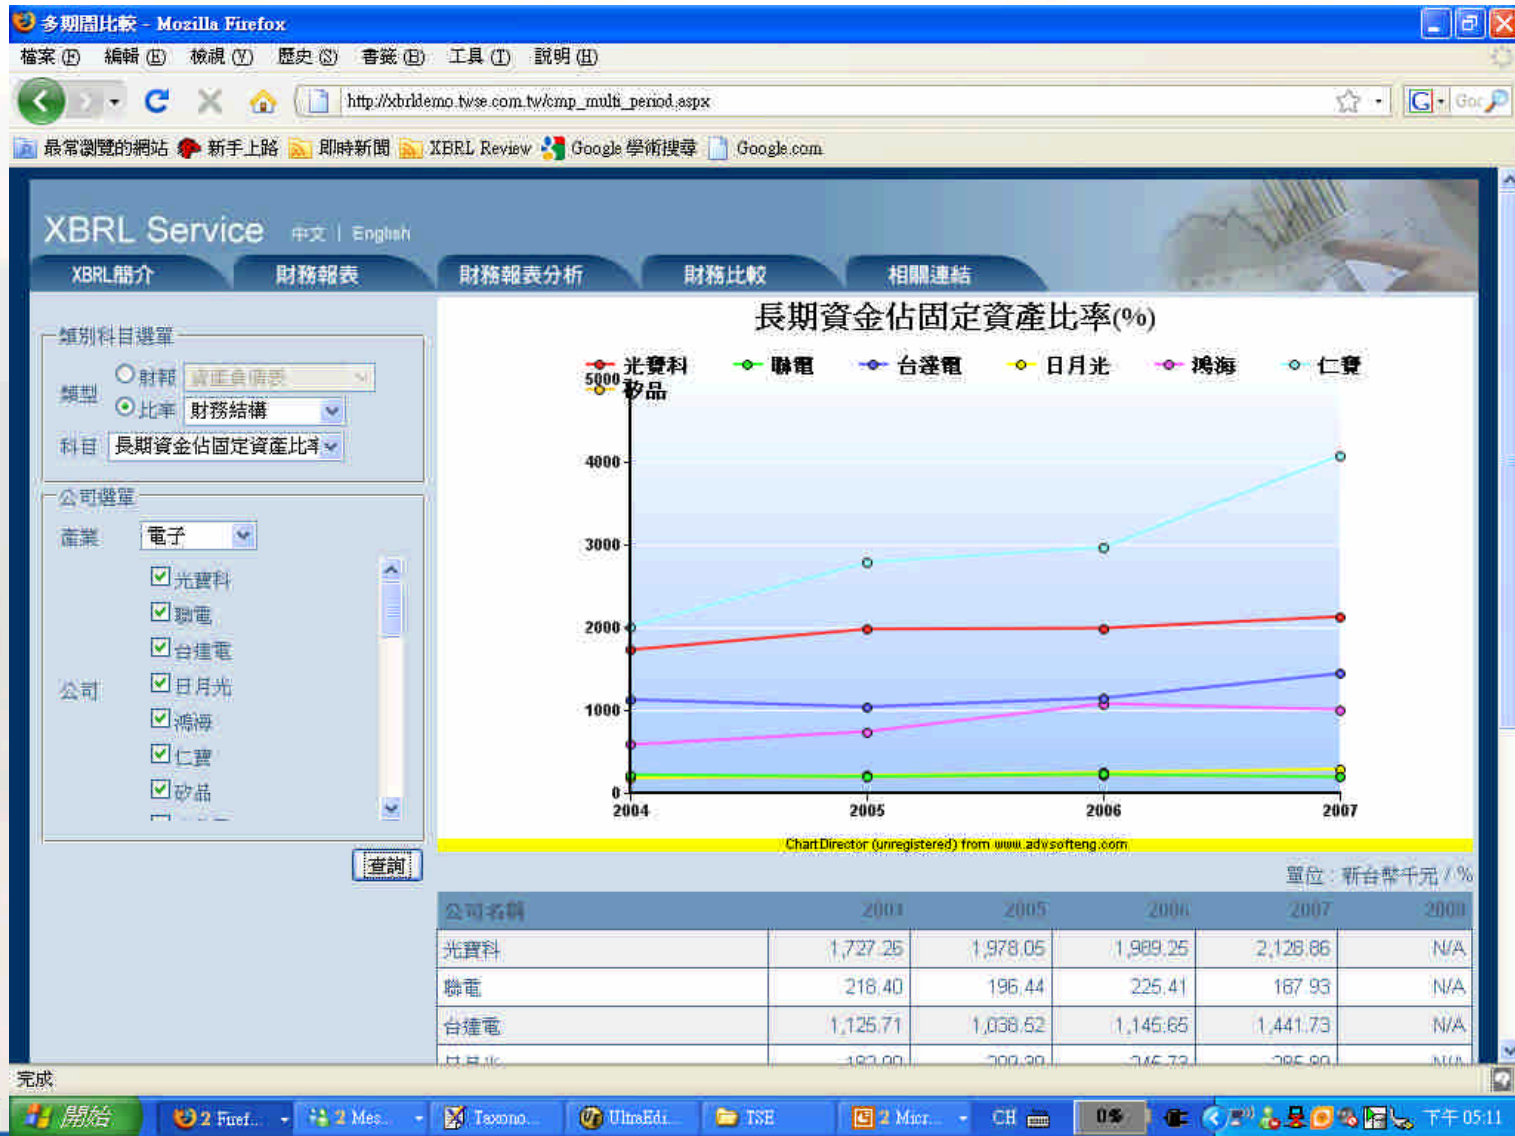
多期間比較 - Mozilla Firefox

檔案 (F) 編輯 (E) 檢視 (V) 歷史 (S) 書籤 (B) 工具 (T) 說明 (H)

http://xbrldemo.twse.com.tw/cmp_multi_period.aspx

最常瀏覽的網站 新手上路 即時新聞 XBRL Review Google 學術搜尋 Google.com

XBRL Service 中文 | English

XBRL簡介 財務報表 財務報表分析 財務比較 相關連結

類別科目選單
類型 財報 資產負債表
比率 財務結構
科目 長期資金佔固定資產比率

公司選單
產業 電子
公司 光寶科 聯電 台達電 日月光 鴻海 仁寶 矽品

查詢

長期資金佔固定資產比率(%)

光寶科 聯電 台達電 日月光 鴻海 仁寶 矽品

5000
4000
3000
2000
1000
0
2004 2005 2006 2007

ChartDirector (unregistered) from www.advsofteng.com

單位：新台幣千元 / %

| 公司名稱 | 2004 | 2005 | 2006 | 2007 | 2008 |
|---|---|---|---|---|---|
| 光寶科 | 1,727.26 | 1,978.05 | 1,989.25 | 2,128.86 | N/A |
| 聯電 | 218.40 | 196.44 | 225.41 | 167.93 | N/A |
| 台達電 | 1,125.71 | 1,038.52 | 1,145.65 | 1,441.73 | N/A |
| 日月光 | 182.00 | 209.30 | 246.73 | 285.80 | N/A |

完成

開始 2 Fire... 2 Mes... Taxono... UltraEdi... TSE 2 Micr... CH 0% 下午 05:11